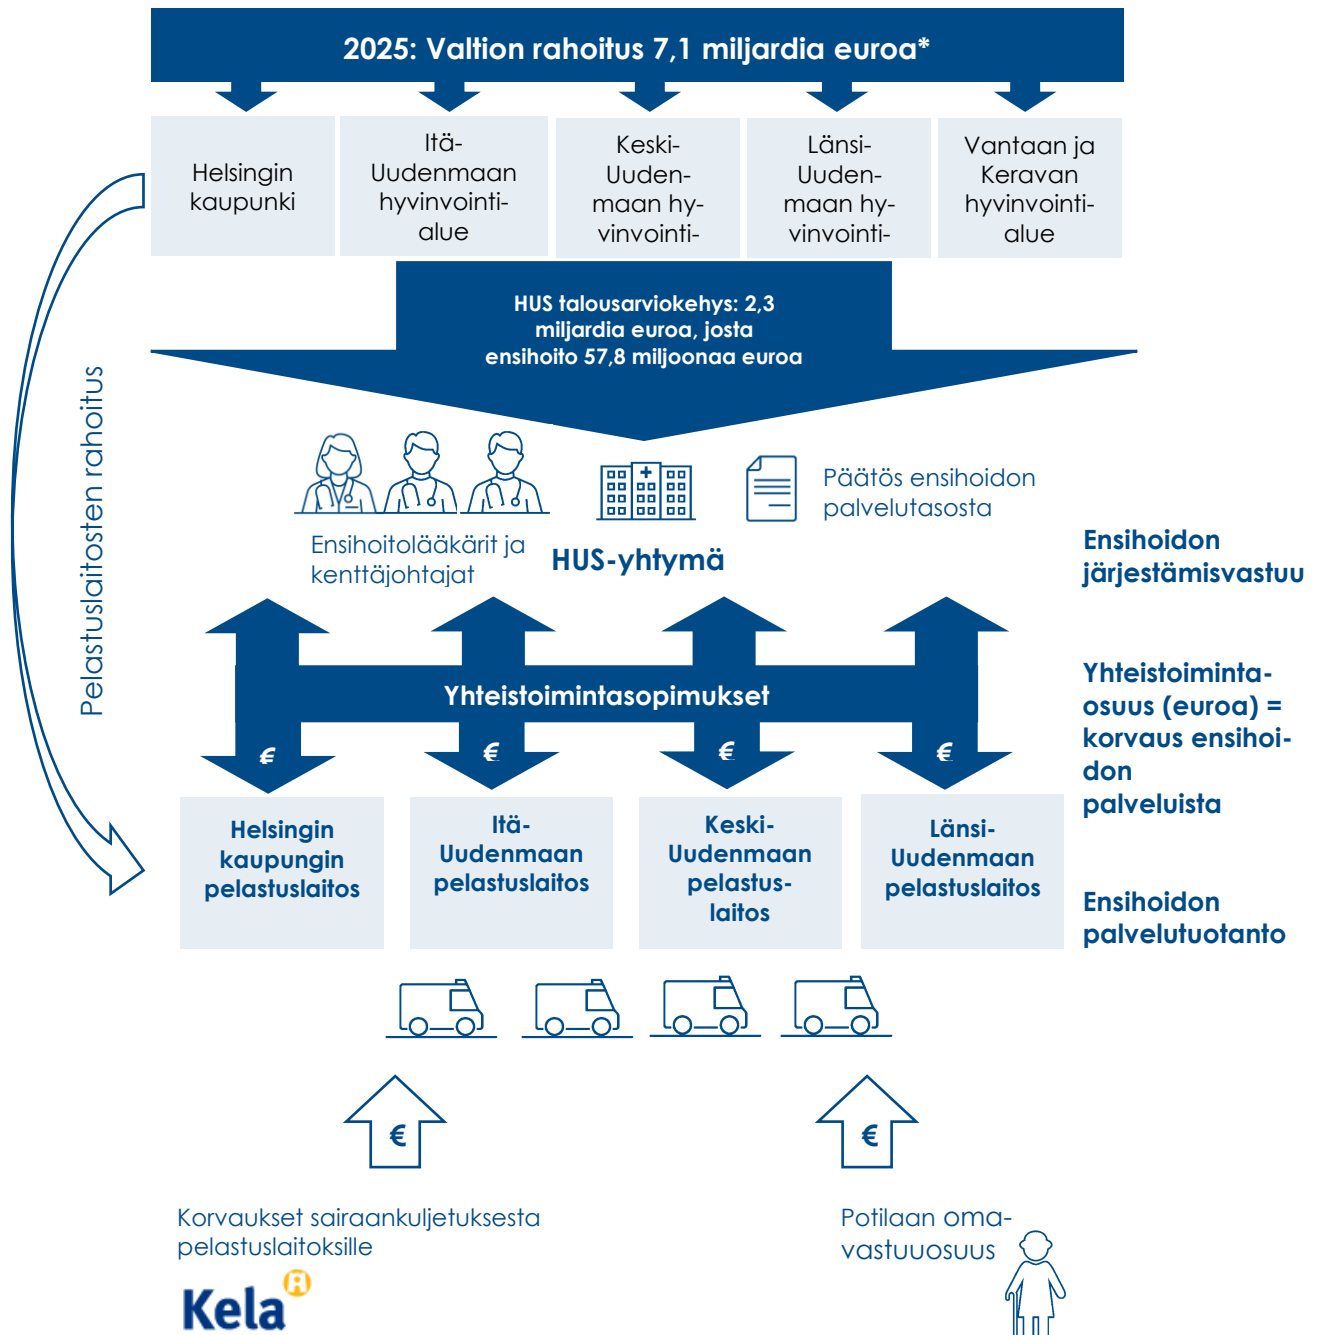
2025: Valtion rahoitus 7,1 miljardia euroa*

Helsingin kaupunki

Itä-Uudenmaan hyvinvointialue

Keski-Uudenmaan hyvinvointi-

Länsi-Uudenmaan hyvinvointi-

Vantaan ja Keravan hyvinvointialue

HUS talousarviokehys: 2,3 miljardia euroa, josta ensihoito 57,8 miljoonaa euroa

Pelastuslaitosten rahoitus

Päätös ensihoidon palvelutasosta

Ensihoitolääkärit ja kenttäjohtajat

HUS-yhtymä

Ensihoidon järjestämisvastuu

Yhteistoimintasopimukset

€

€

€

€

Yhteistoimintaosuus (euroa) = korvaus ensihoidon palveluista

Helsingin kaupungin pelastuslaitos

Itä-Uudenmaan pelastuslaitos

Keski-Uudenmaan pelastuslaitos

Länsi-Uudenmaan pelastuslaitos

Ensihoidon palvelutuotanto

€

€

Korvaukset sairaankuljetuksesta pelastuslaitoksille

Kela

Potilaan omavastuuosuus